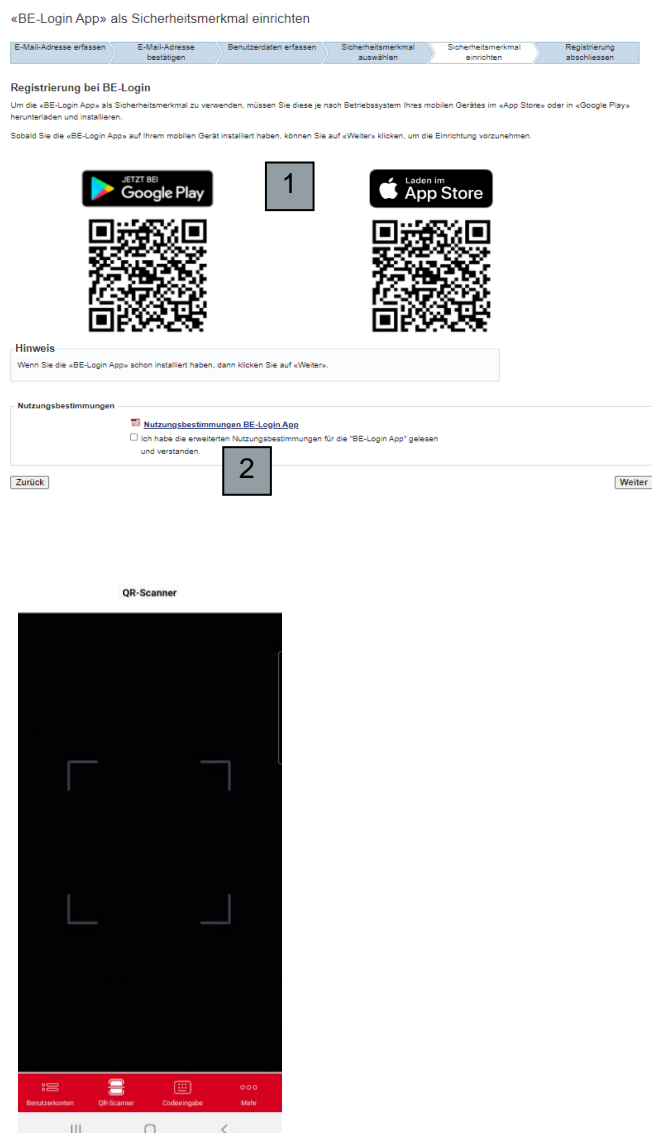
«BE-Login App» als Sicherheitsmerkmal einrichten

E-Mail-Adresse erfassen | E-Mail-Adresse bestätigen | Benutzerdaten erfassen | Sicherheitsmerkmal auswählen | Sicherheitsmerkmal einrichten | Registrierung abschliessen

Registrierung bei BE-Login

Um die «BE-Login App» als Sicherheitsmerkmal zu verwenden, müssen Sie diese je nach Betriebssystem Ihres mobilen Gerätes im «App Store» oder in «Google Play» herunterladen und installieren.

Sobald Sie die «BE-Login App» auf Ihrem mobilen Gerät installiert haben, können Sie auf «Weiter» klicken, um die Einrichtung vorzunehmen.

JETZT BEI Google Play

1

Laden im App Store

Hinweis

Wenn Sie die «BE-Login App» schon installiert haben, dann klicken Sie auf «Weiter».

Nutzungsbestimmungen

Nutzungsbestimmungen BE-Login App

Ich habe die erweiterten Nutzungsbestimmungen für die "BE-Login App" gelesen und verstanden.

2

Zurück

Weiter

QR-Scanner

Benutzerkonten QR-Scanner Codeeingabe Mehr